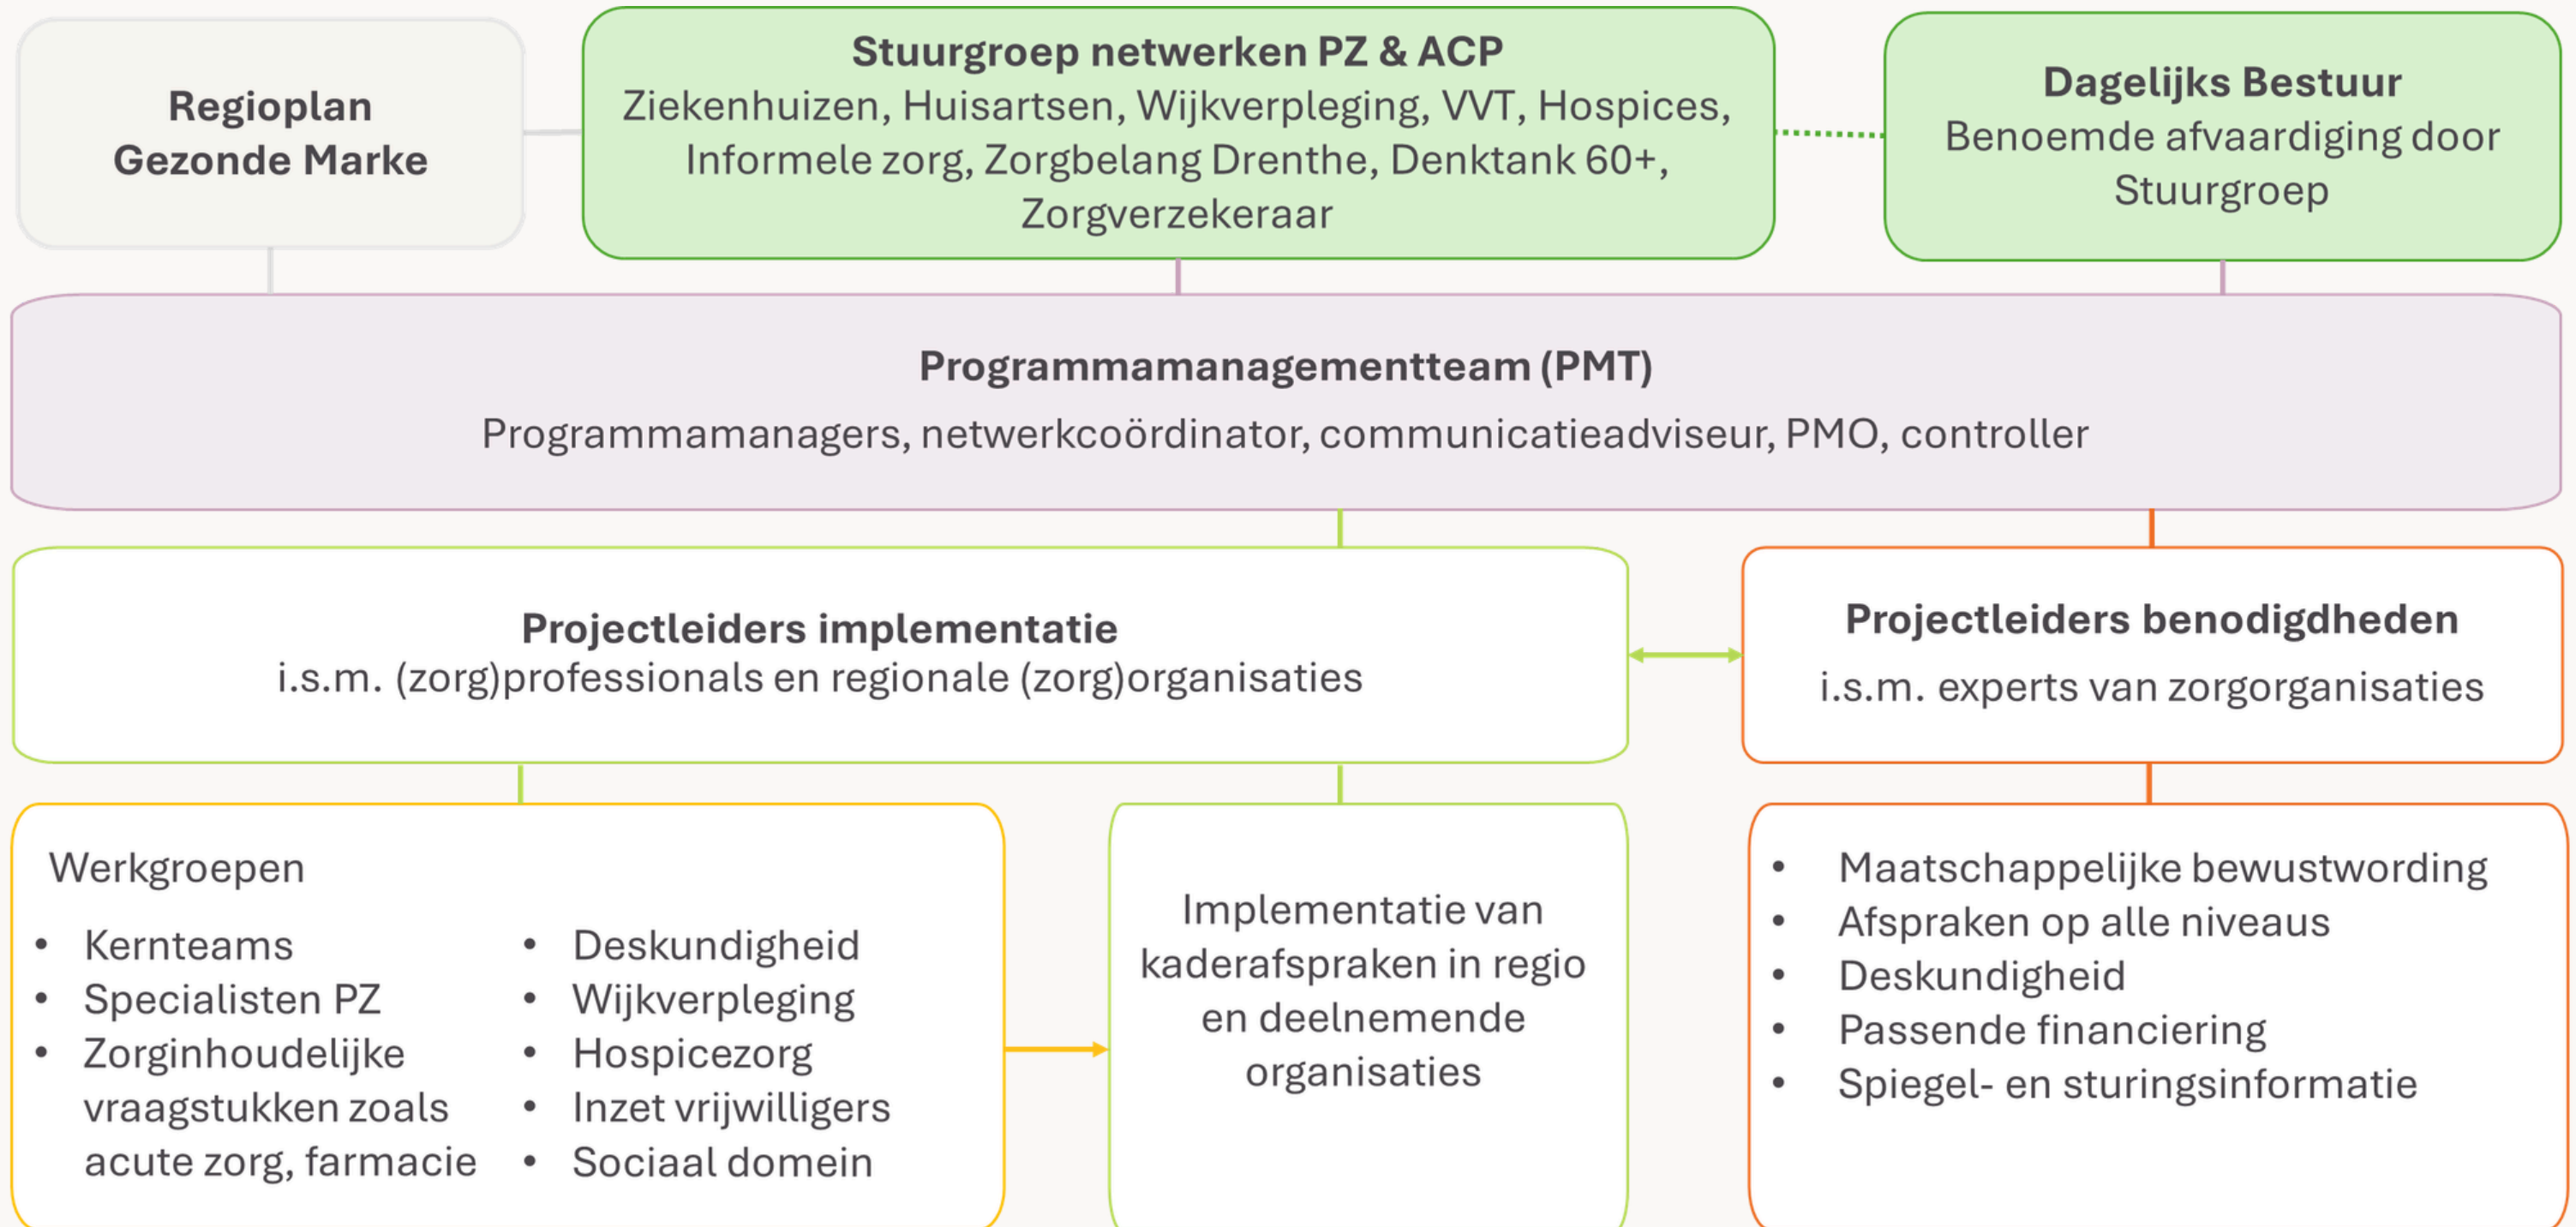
Regioplan Gezonde Marke

Stuurgroep netwerken PZ & ACP
Ziekenhuizen, Huisartsen, Wijkverpleging, VVT, Hospices, Informele zorg, Zorgbelang Drenthe, Denktank 60+, Zorgverzekeraar

Dagelijks Bestuur
Benoemde afvaardiging door Stuurgroep

Programmamanagementteam (PMT)
Programmamanagers, netwerkcoördinator, communicatieadviseur, PMO, controller

Projectleiders implementatie
i.s.m. (zorg)professionals en regionale (zorg)organisaties

Projectleiders benodigdheden
i.s.m. experts van zorgorganisaties

Werkgroepen
- Kernteams
- Specialisten PZ
- Zorginhoudelijke vraagstukken zoals acute zorg, farmacie

- Deskundigheid
- Wijkverpleging
- Hospicezorg
- Inzet vrijwilligers
- Sociaal domein

Implementatie van kaderafspraken in regio en deelnemende organisaties

- Maatschappelijke bewustwording
- Afspraken op alle niveaus
- Deskundigheid
- Passende financiering
- Spiegel- en sturingsinformatie